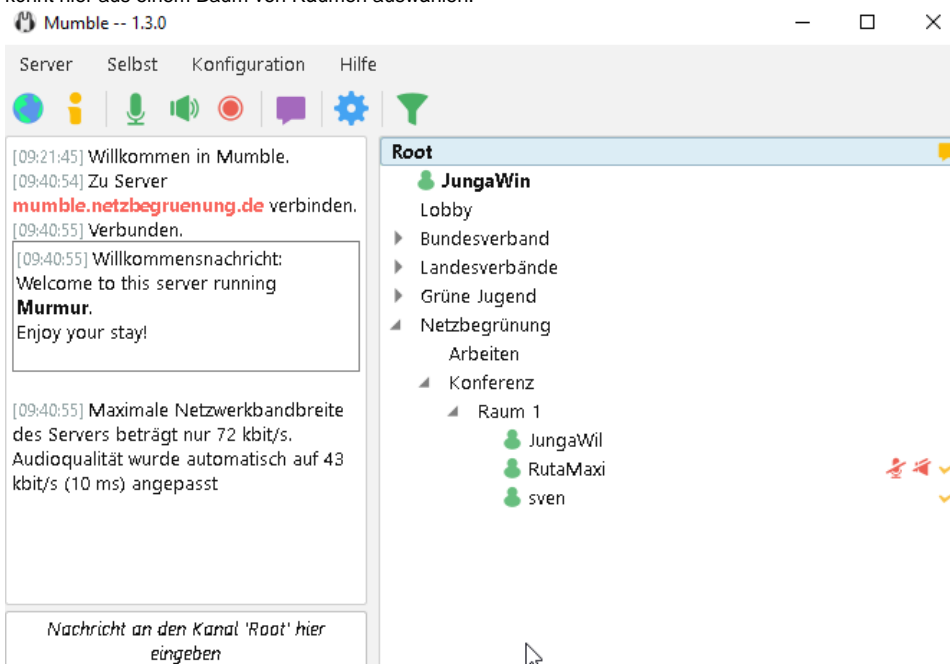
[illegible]

Mumble -- 1.3.0

Server Selbst Konfiguration Hilfe

[09:21:45] Willkommen in Mumble.
[09:40:54] Zu Server mumble.netzbegruenung.de verbinden.
[09:40:55] Verbunden.

[09:40:55] Willkommensnachricht:
Welcome to this server running Murmur.
Enjoy your stay!

[09:40:55] Maximale Netzwerkbandbreite des Servers beträgt nur 72 kbit/s. Audioqualität wurde automatisch auf 43 kbit/s (10 ms) angepasst

Nachricht an den Kanal 'Root' hier eingeben

Root
JungaWin
Lobby
Bundesverband
Landesverbände
Grüne Jugend
Netzbegrünung
Arbeiten
Konferenz
Raum 1
JungaWil
RutaMaxi
sven